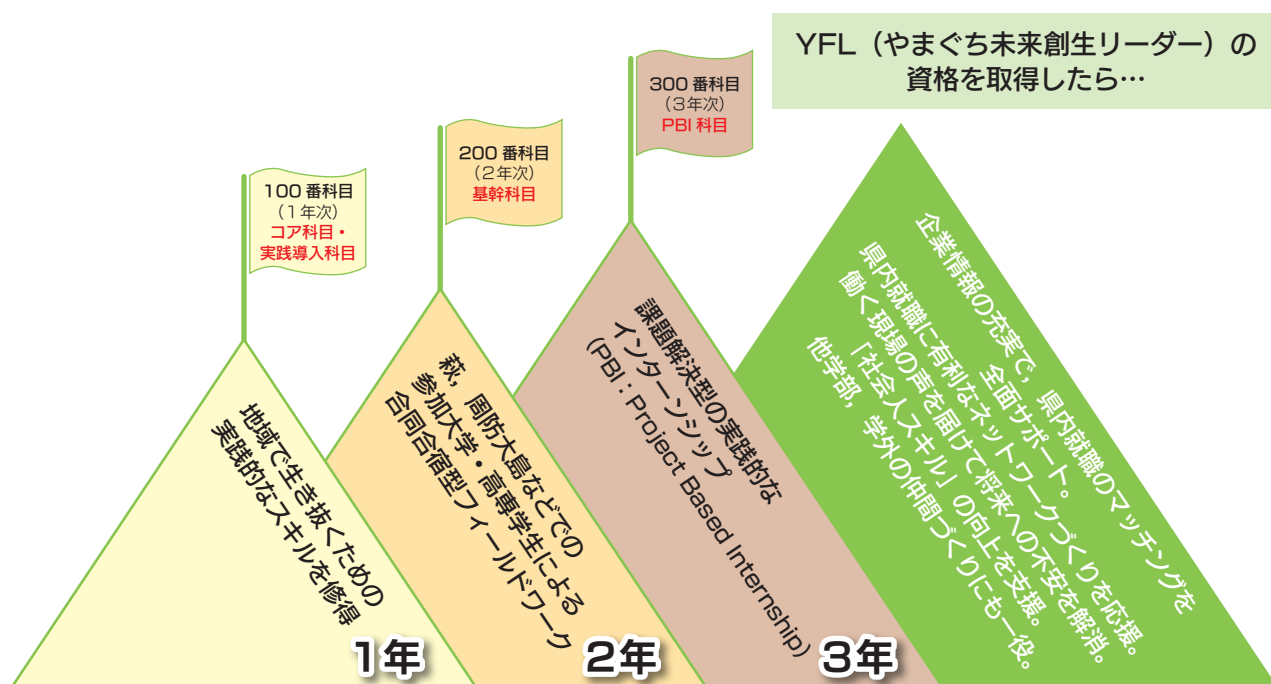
YFL（やまぐち未来創生リーダー）の資格を取得したら…

300番科目
（3年次）
PBI科目

200番科目
（2年次）
基幹科目

100番科目
（1年次）
コア科目・
実践導入科目

地域で生き抜くための
実践的なスキルを修得

秋、周防大島などでの
参加大学・高専学生による
合同合宿型フィールドワーク

課題解決型の実践的な
インターンシップ
（PBI：Project Based Internship）

企業情報の充実で、県内就職のマッチングを
全面サポート。
県内就職に有利なネットワークづくりを応援。
働く現場の声を届けて将来への不安を解消。
「社会人スキル」の向上を支援。
他学部、学外の仲間づくりにも一役。

1年
2年
3年